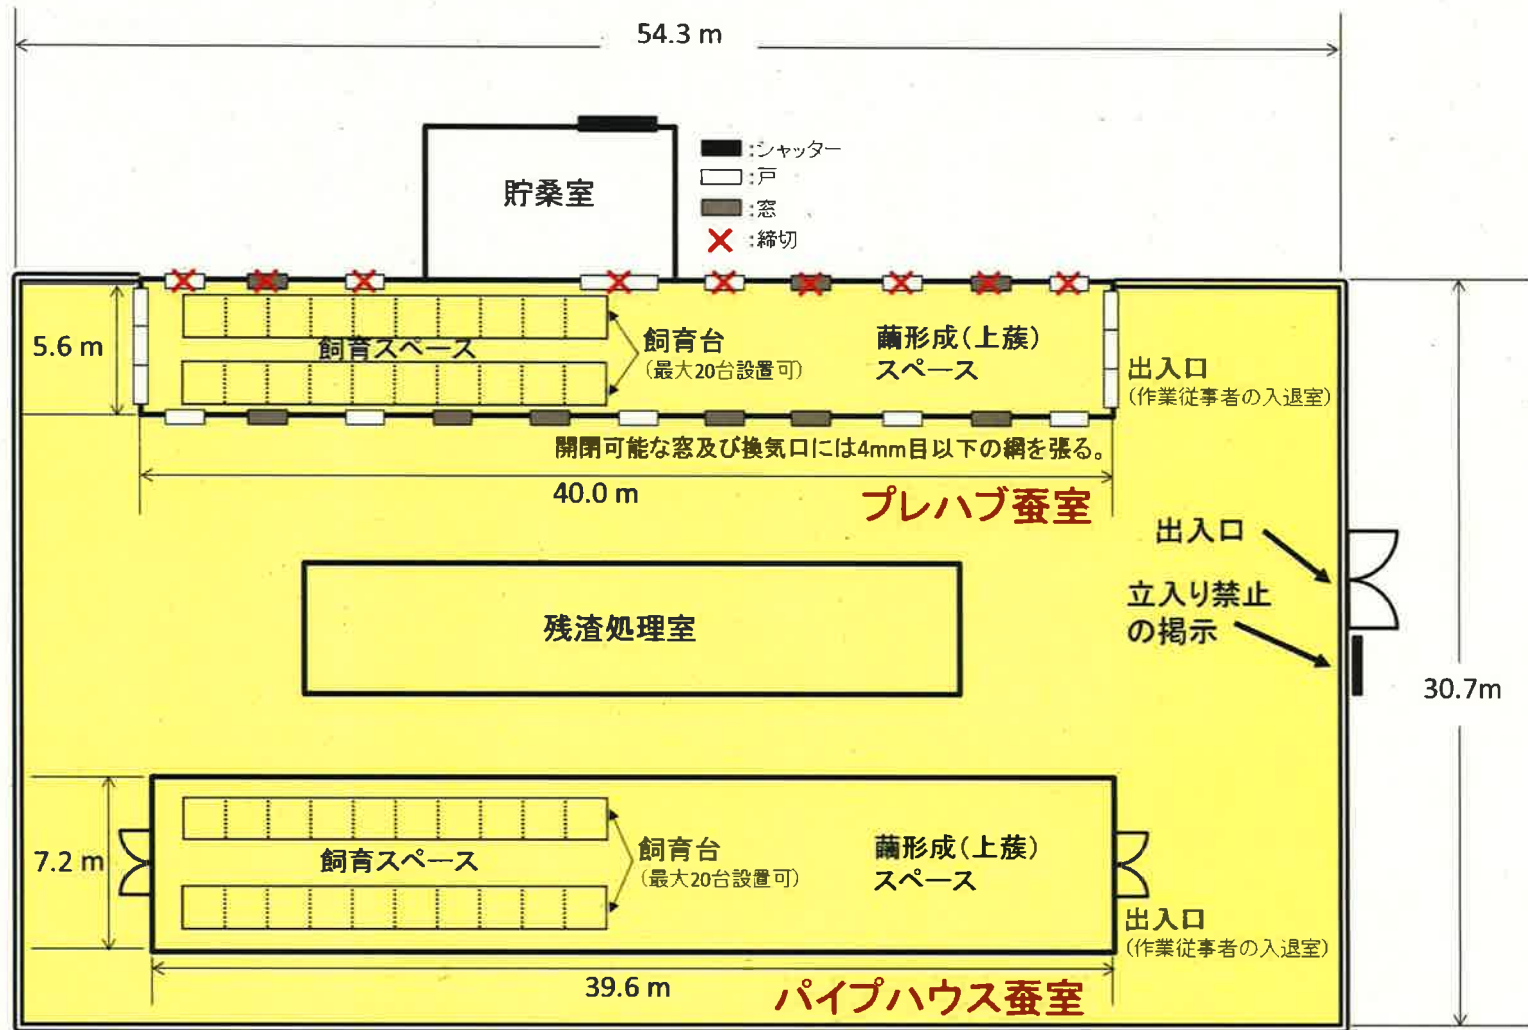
54.3 m

貯桑室

:シャッター
:戸
:窓
:締切

5.6 m

飼育スペース

飼育台
(最大20台設置可)

繭形成(上蔟)
スペース

出入口
(作業従事者の入退室)

開閉可能な窓及び換気口には4mm目以下の網を張る。

40.0 m

プレハブ蚕室

出入口

立入り禁止
の掲示

残渣処理室

30.7m

7.2 m

飼育スペース

飼育台
(最大20台設置可)

繭形成(上蔟)
スペース

出入口
(作業従事者の入退室)

39.6 m

パイプハウス蚕室